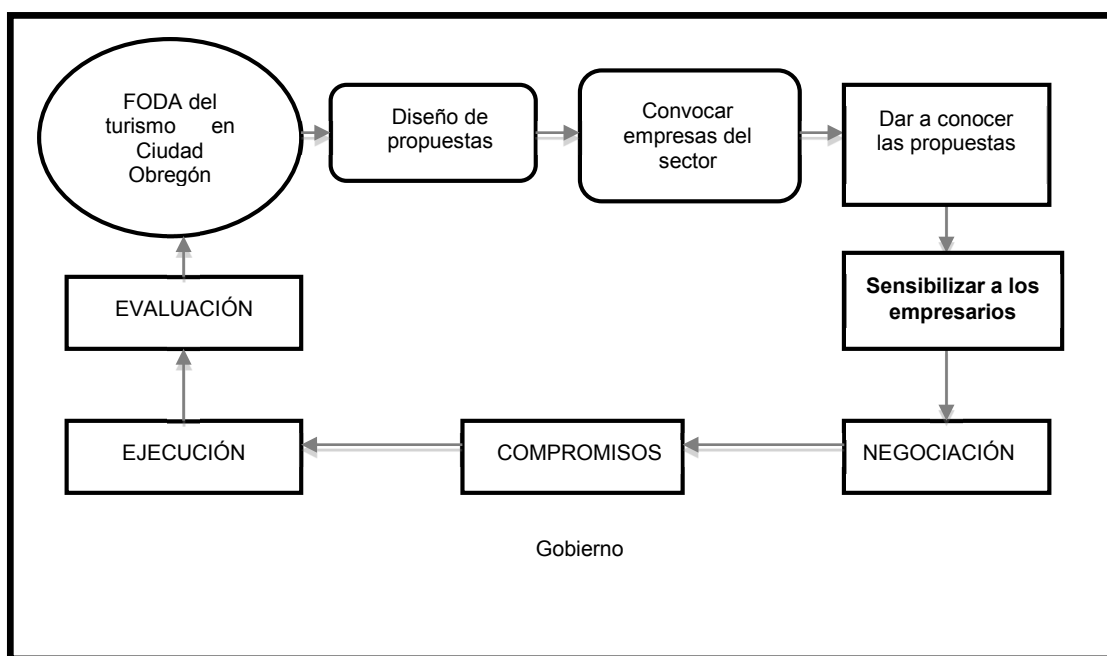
FODA del turismo en Ciudad Obregón

Diseño de propuestas

Convocar empresas del sector

Dar a conocer las propuestas

Sensibilizar a los empresarios

NEGOCIACIÓN

COMPROMISOS

EJECUCIÓN

EVALUACIÓN

Gobierno